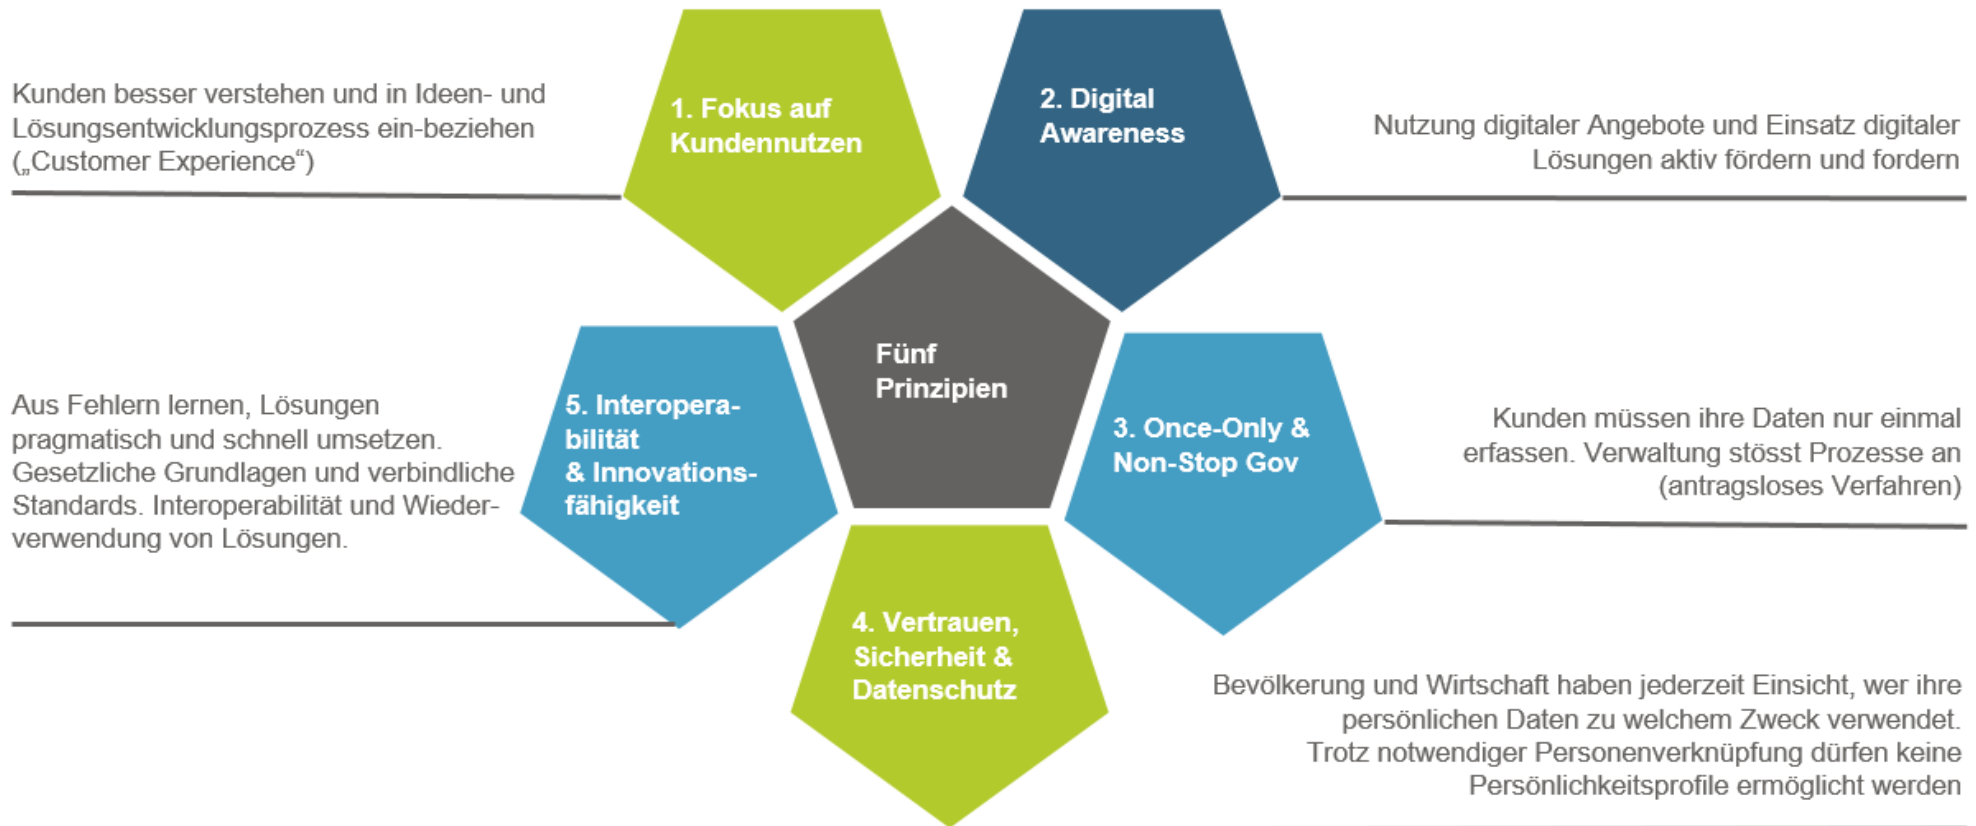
Kunden besser verstehen und in Ideen- und Lösungsentwicklungsprozess ein-beziehen („Customer Experience“)

1. Fokus auf Kundennutzen

2. Digital Awareness

Nutzung digitaler Angebote und Einsatz digitaler Lösungen aktiv fördern und fordern

Fünf Prinzipien

Aus Fehlern lernen, Lösungen pragmatisch und schnell umsetzen. Gesetzliche Grundlagen und verbindliche Standards. Interoperabilität und Wiederverwendung von Lösungen.

5. Interoperabilität & Innovationsfähigkeit

3. Once-Only & Non-Stop Gov

Kunden müssen ihre Daten nur einmal erfassen. Verwaltung stösst Prozesse an (antragsloses Verfahren)

4. Vertrauen, Sicherheit & Datenschutz

Bevölkerung und Wirtschaft haben jederzeit Einsicht, wer ihre persönlichen Daten zu welchem Zweck verwendet. Trotz notwendiger Personenverknüpfung dürfen keine Persönlichkeitsprofile ermöglicht werden